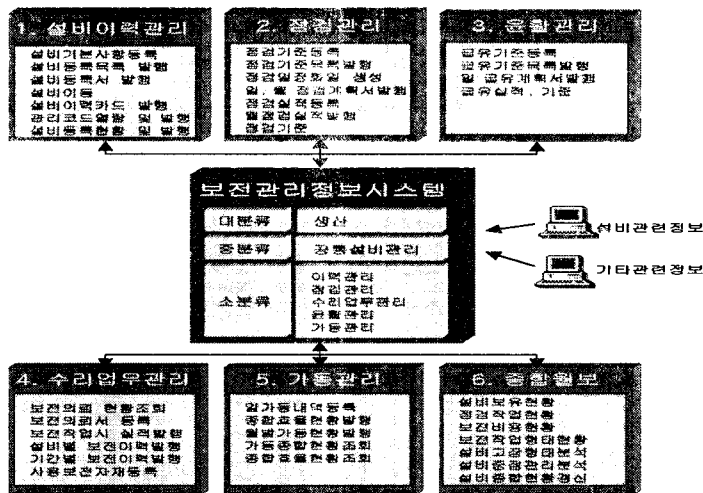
1. 설비이력관리

설비기본사항등록
설비등록목록 발행
설비등록서 발행
설비이동
설비이력카드 발행
관리코드일람 및 발행
설비등록현황 및 발행

2. 점검관리

점검기준등록
점검기준목록발행
점검일정계획 생성
일, 월 점검계획서발행
점검실적등록
월점검실적발행
점검기준

3. 윤활관리

급유기준등록
급유기준목록발행
일 급유계획서발행
급유실적, 기준

보전관리정보시스템

| 대분류 | 생산 |
|---|---|
| 중분류 | 공통설비관리 |
| 소분류 | 이력관리<br>점검관리<br>수리업무관리<br>윤활관리<br>가동관리 |

설비관련정보

기타관련정보

4. 수리업무관리

보전의뢰 현황조회
보전의뢰서 등록
보전작업시 실적발행
설비별 보전이력발행
기간별 보전이력발행
사용보전자재등록

5. 가동관리

일가동내역등록
종합효율현황발행
월별가동현황발행
가동종합현황조회
종합효율현황조회

6. 종합월보

설비보유현황
점검작업현황
보전비용현황
보전작업현태별현황
설비고장형태분석
설비종합관리분석
설비종합현황갱신